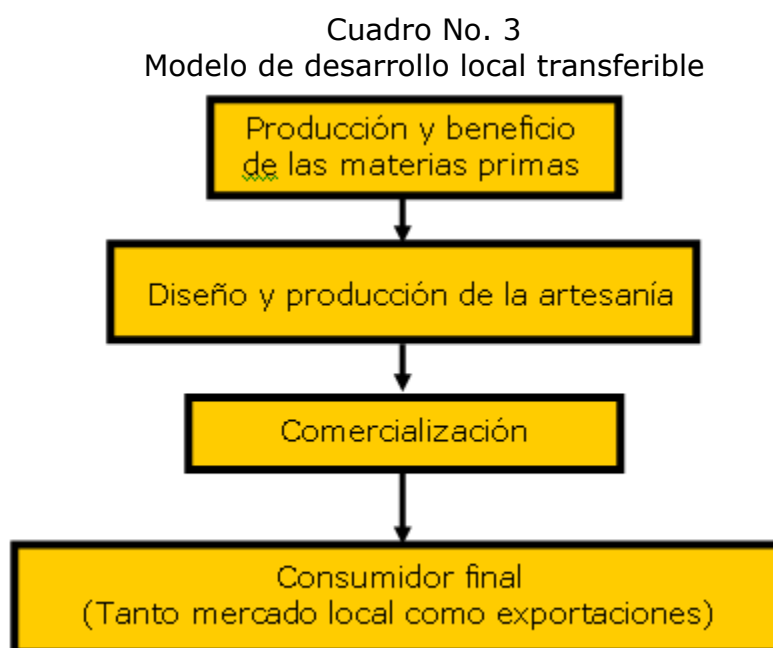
Cuadro No. 3
Modelo de desarrollo local transferible

Producción y beneficio de las materias primas

Diseño y producción de la artesanía

Comercialización

Consumidor final
(Tanto mercado local como exportaciones)